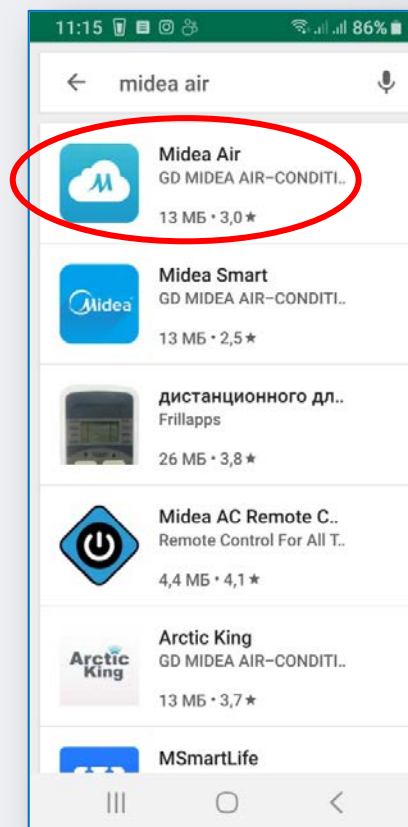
11:15 86%

midea air

M
Midea Air
GD MIDEA AIR-CONDITI..
13 МБ • 3,0 ★

Midea
Midea Smart
GD MIDEA AIR-CONDITI..
13 МБ • 2,5 ★

дистанционного дл..
Frillapps
26 МБ • 3,8 ★

Midea AC Remote C..
Remote Control For All T..
4,4 МБ • 4,1 ★

Arctic King
Arctic King
GD MIDEA AIR-CONDITI..
13 МБ • 3,7 ★

MSmartLife